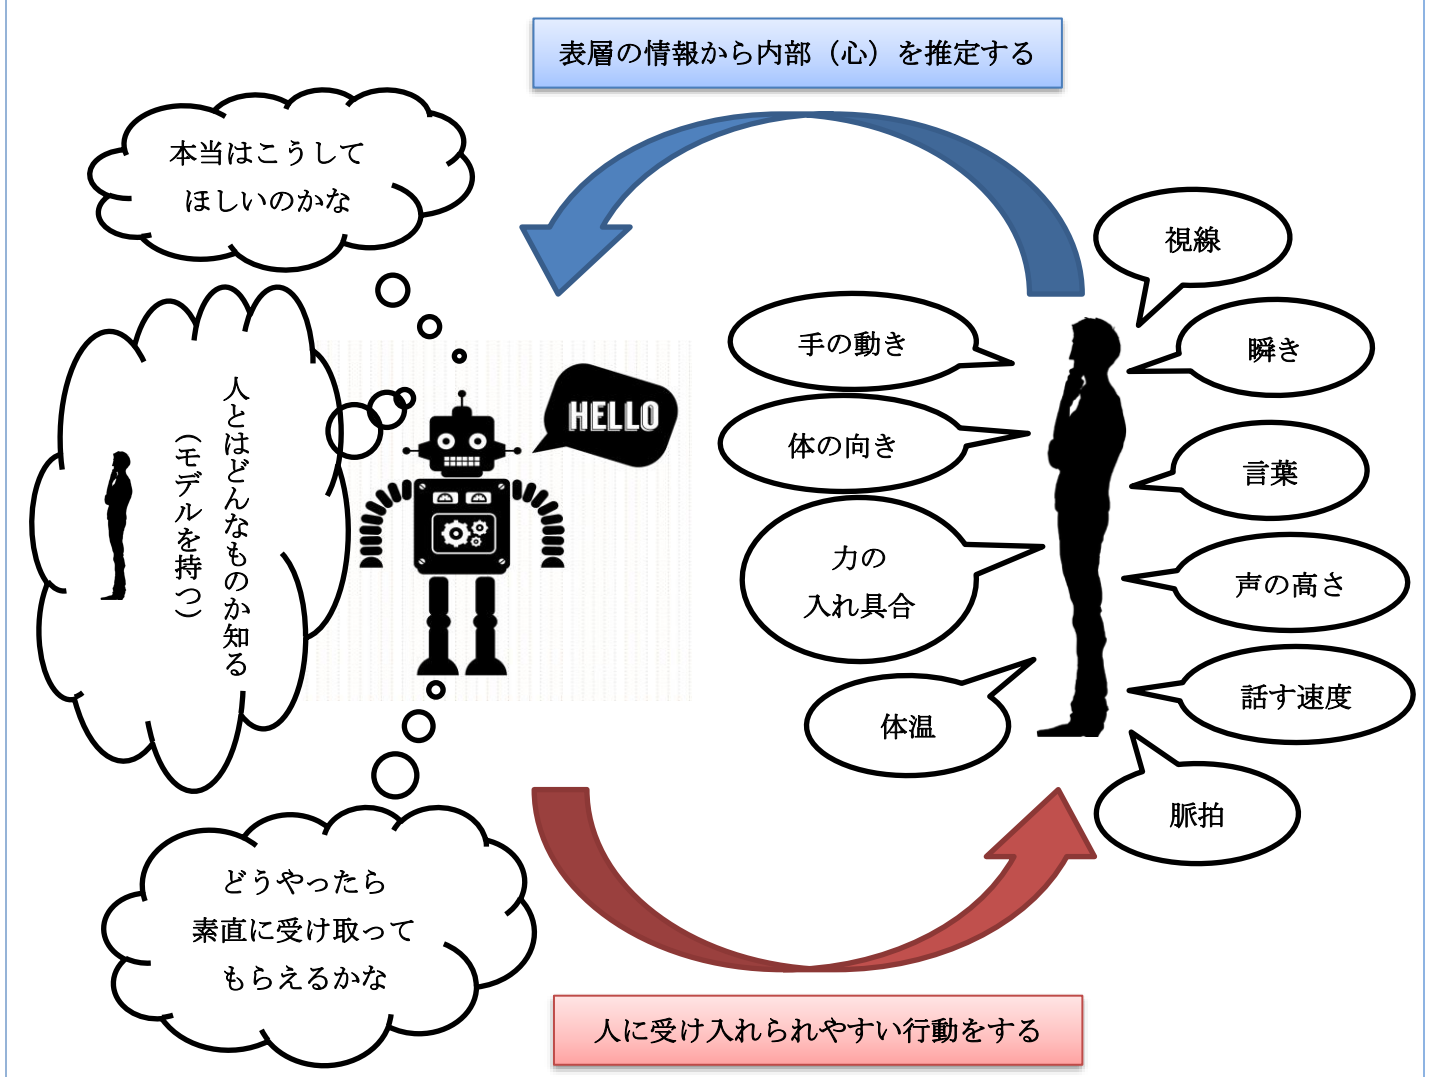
表層の情報から内部（心）を推定する

本当はこうして
ほしいのかな

人とはどんなものか知る
（モデルを持つ）

HELLO

視線

手の動き

瞬き

体の向き

言葉

力の
入れ具合

声の高さ

体温

話す速度

脈拍

どうやったら
素直に受け取って
もらえるかな

人に受け入れられやすい行動をする